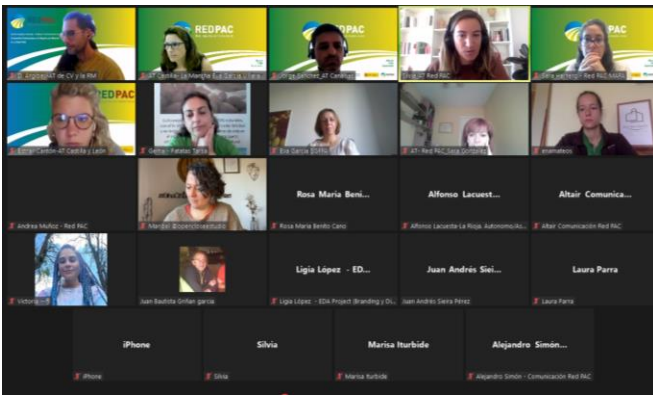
REDPAC

REDPAC

AT de CV y la RM

AT Castilla-La Mancha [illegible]

Jorge Sánchez_AT Canarias

Elisa AT Red PAC

Sara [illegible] Red PAC

REDPAC

Esther Cendón-AT Castilla y León

Gema - Paisajes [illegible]

Eva García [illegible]

AT - Red PAC Sara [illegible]

anamateos

Andrea Muñoz - Red PAC

Mercedes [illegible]

Rosa María Beni...

Rosa María Benito Cano

Alfonso Lacuest...

Alfonso Lacuesta La Rioja. Autonomo/Ac...

Altair Comunica...

Altair Comunicación Red PAC

Victoria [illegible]

Juan Bautista Griñan garcia

Ligia López - ED...

Ligia López - EDA Project (Branding y Di...

Juan Andrés Siei...

Juan Andrés Sieira Pérez

Laura Parra

Laura Parra

iPhone

iPhone

Silvia

Silvia

Marisa Iturbide

Marisa Iturbide

Alejandro Simón...

Alejandro Simón - Comunicación Red PAC